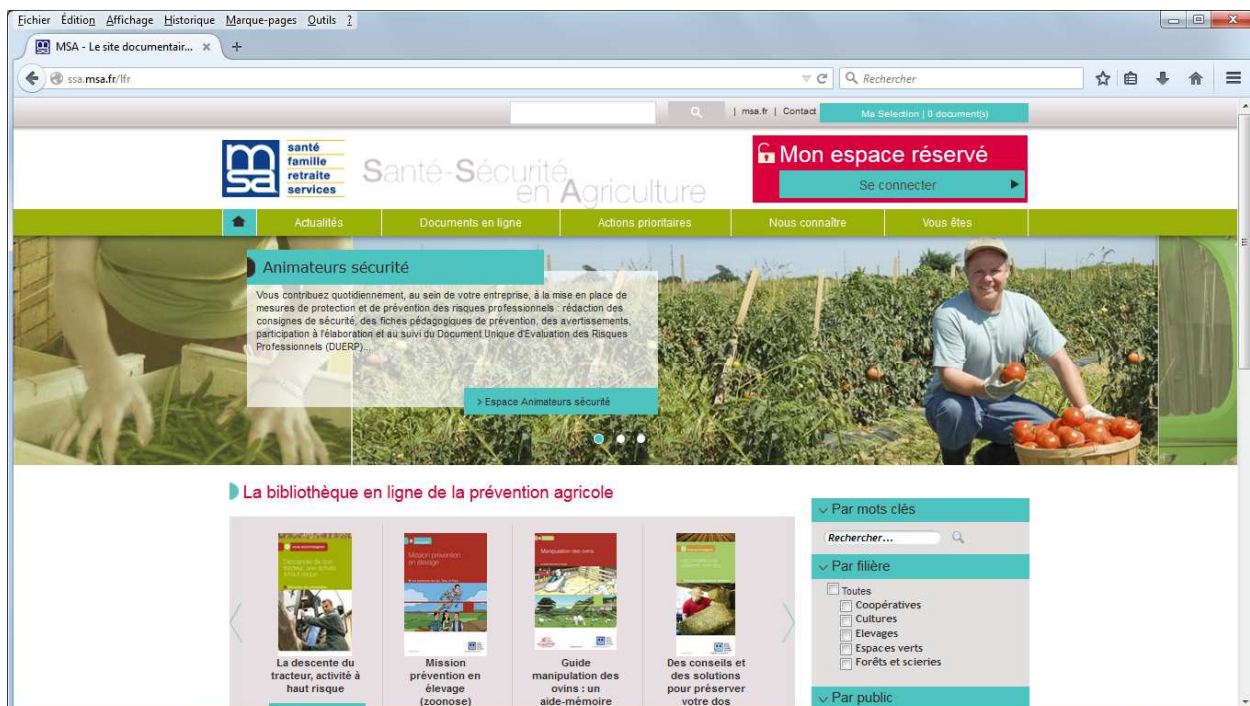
Fichier Édition Affichage Historique Marque-pages Outils ?

MSA - Le site documentair... ×

ssa.msa.fr/lfr

Rechercher

| msa.fr | Contact

Ma Selection | 0 document(s)

santé famille retraite services

Santé-Sécurité en Agriculture

Mon espace réservé

Se connecter

Actualités | Documents en ligne | Actions prioritaires | Nous connaître | Vous êtes

Animateurs sécurité

Vous contribuez quotidiennement, au sein de votre entreprise, à la mise en place de mesures de protection et de prévention des risques professionnels : rédaction des consignes de sécurité, des fiches pédagogiques de prévention, des avertissements, participation à l'élaboration et au suivi du Document Unique d'Evaluation des Risques Professionnels (DUERP).

> Espace Animateurs sécurité

La bibliothèque en ligne de la prévention agricole

La descente du tracteur, activité à haut risque

Mission prévention en élevage (zoonose)

Guide manipulation des ovins : un aide-mémoire

Des conseils et des solutions pour préserver votre dos

Par mots clés

Rechercher...

Par filière

Toutes
Coopératives
Cultures
Elevages
Espaces verts
Forêts et scieries

Par public